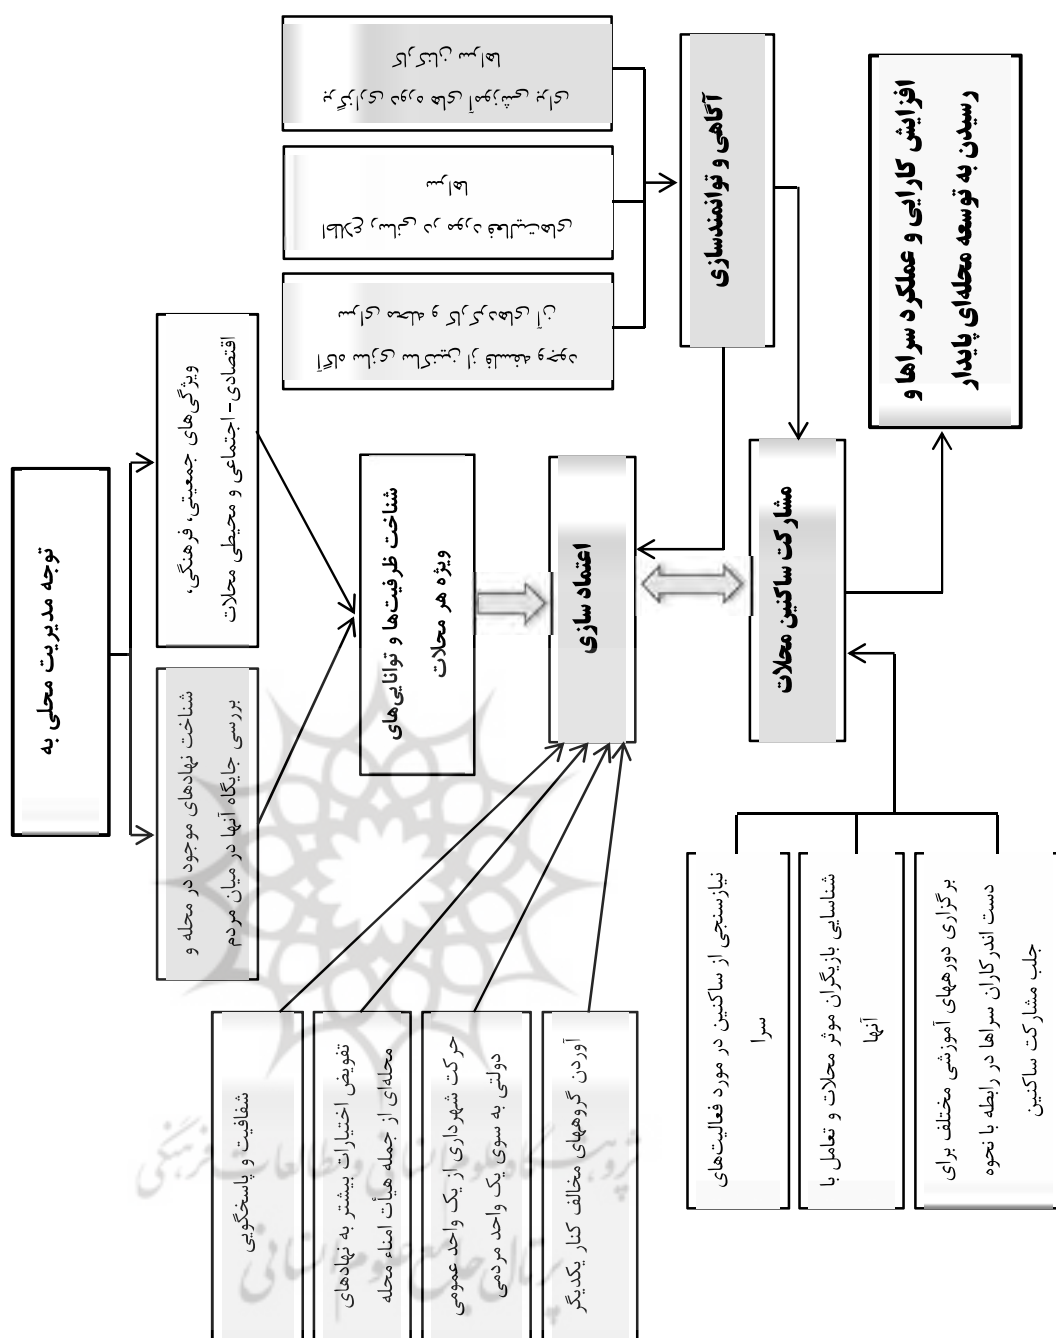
توجه مدیریت محلی به

ویژگی های جمعیتی، فرهنگی، اقتصادی- اجتماعی و محیطی محلات

شناخت نهادهای موجود در محله و بررسی جایگاه آنها در میان مردم

شناخت ظرفیت‌ها و توانایی‌های ویژه هر محلات

اعتماد سازی

آگاهی و توانمندسازی

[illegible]

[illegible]

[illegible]

مشارکت ساکنین محلات

افزایش کارایی و عملکرد سراها و رسیدن به توسعه محله‌ای پایدار

شفافیت و پاسخگویی

تفویض اختیارات بیشتر به نهادهای محله‌ای از جمله هیأت امناء محله

حرکت شهرداری از یک واحد عمومی دولتی به سوی یک واحد مردمی

آوردن گروههای مخالف کنار یکدیگر

نیازسنجی از ساکنین در مورد فعالیت‌های سرا

شناسایی بازیگران موثر محلات و تعامل با آنها

برگزاری دورههای آموزشی مختلف برای دست اندرکاران سراها در رابطه با نحوه جلب مشارکت ساکنین

پژوهشگاه علوم انسانی و مطالعات فرهنگی
پرتال جامع علوم انسانی